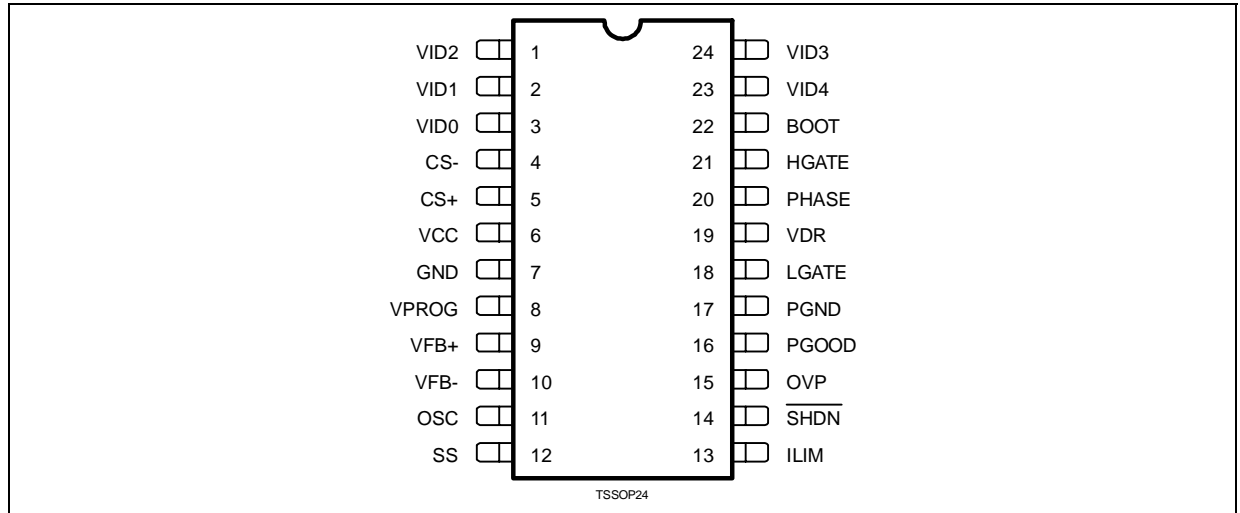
VID2 1 24 VID3
VID1 2 23 VID4
VID0 3 22 BOOT
CS- 4 21 HGATE
CS+ 5 20 PHASE
VCC 6 19 VDR
GND 7 18 LGATE
VPROG 8 17 PGND
VFB+ 9 16 PGOOD
VFB- 10 15 OVP
OSC 11 14 $\overline{SHDN}$
SS 12 13 ILIM

TSSOP24